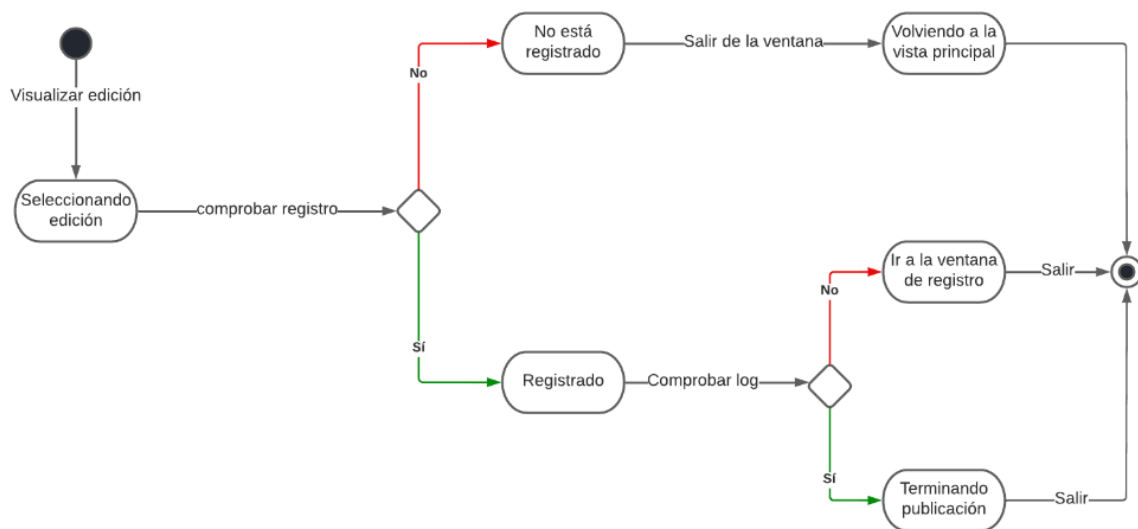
Visualizar edición

Seleccionando edición

comprobar registro

No

No está registrado

Salir de la ventana

Volviendo a la vista principal

Sí

Registrado

Comprobar log

No

Ir a la ventana de registro

Salir

Sí

Terminando publicación

Salir